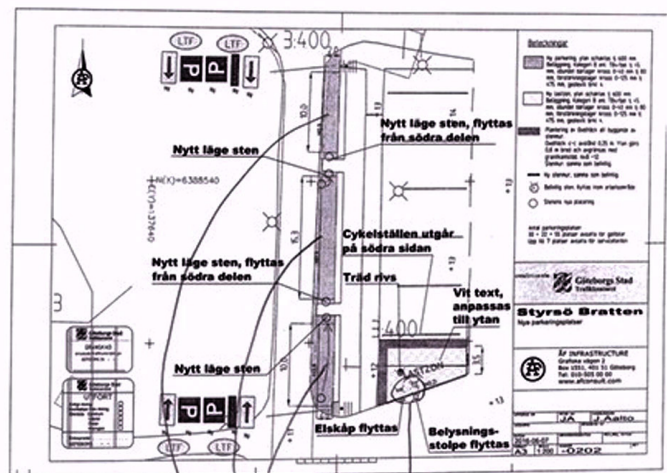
LTF
LTF
3.400
Nytt läge sten, flyttas från södra delen
Nytt läge sten
N(X)=6388540
Cykelställen utgår på södra sidan
Nytt läge sten, flyttas från södra delen
Träd rivs
Vit text, anpassas till ytan
3.400
Nytt läge sten
Elskåp flyttas
Belysningsstolpe flyttas
LTF
LTF
Beteckningar
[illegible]
Göteborgs Stad Trafikkontoret
Styrsö Bratten
Nya parkeringsplatser
ÅF INFRASTRUCTURE
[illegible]
www.afconsult.com
JA
J.Aalto
2016-06-07
A3
1:200
-0202